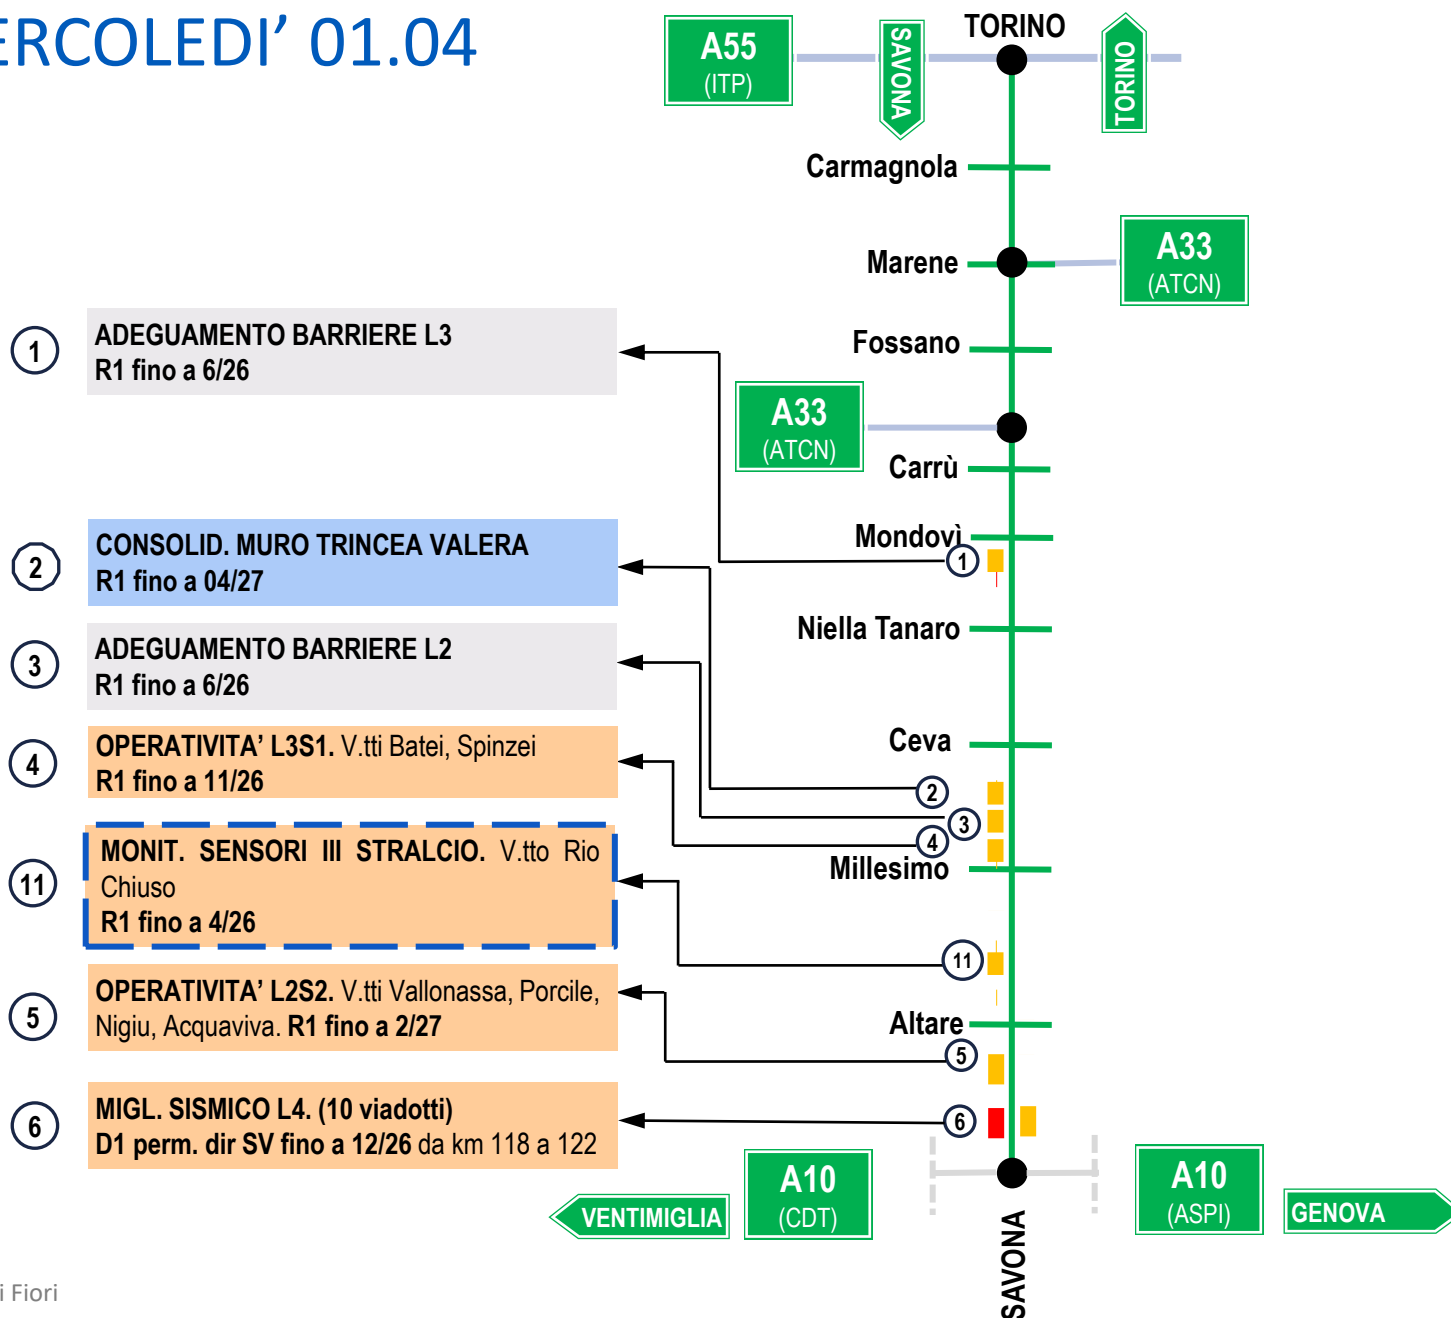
ERCOLEDI' 01.04

A55 (ITP)

SAVONA

TORINO

TORINO

Carmagnola

Marene

A33 (ATCN)

Fossano

A33 (ATCN)

Carrù

Mondovì

Niella Tanaro

Ceva

Millesimo

Altare

1 ADEGUAMENTO BARRIERE L3
R1 fino a 6/26

2 CONSOLID. MURO TRINCEA VALERA
R1 fino a 04/27

3 ADEGUAMENTO BARRIERE L2
R1 fino a 6/26

4 OPERATIVITA' L3S1. V.tti Batei, Spinzei
R1 fino a 11/26

11 MONIT. SENSORI III STRALCIO. V.tto Rio Chiuso
R1 fino a 4/26

5 OPERATIVITA' L2S2. V.tti Vallonassa, Porcile, Nigiu, Acquaviva. R1 fino a 2/27

6 MIGL. SISMICO L4. (10 viadotti)
D1 perm. dir SV fino a 12/26 da km 118 a 122

VENTIMIGLIA

A10 (CDT)

SAVONA

A10 (ASPI)

GENOVA

i Fiori